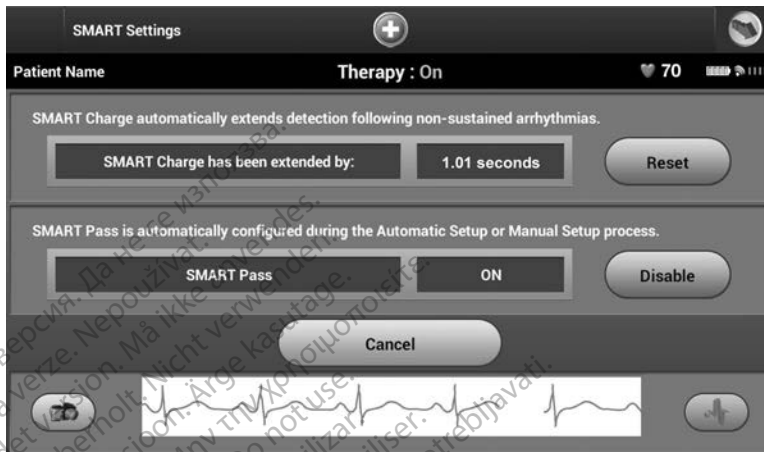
SMART Settings

Patient Name

Therapy : On

70

SMART Charge automatically extends detection following non-sustained arrhythmias.

SMART Charge has been extended by:

1.01 seconds

Reset

SMART Pass is automatically configured during the Automatic Setup or Manual Setup process.

SMART Pass

ON

Disable

Cancel

версия. Да не се използва. verze. Nepoužívat. version. Må ikke anvendes. Version überholt. Nicht verwenden. versioon. Ärge kasutage. έκδοση. Μην την χρησιμοποιείτε. version. Do not use. version. Ne pas utiliser. verzija. Nemojte upotrebljavati.